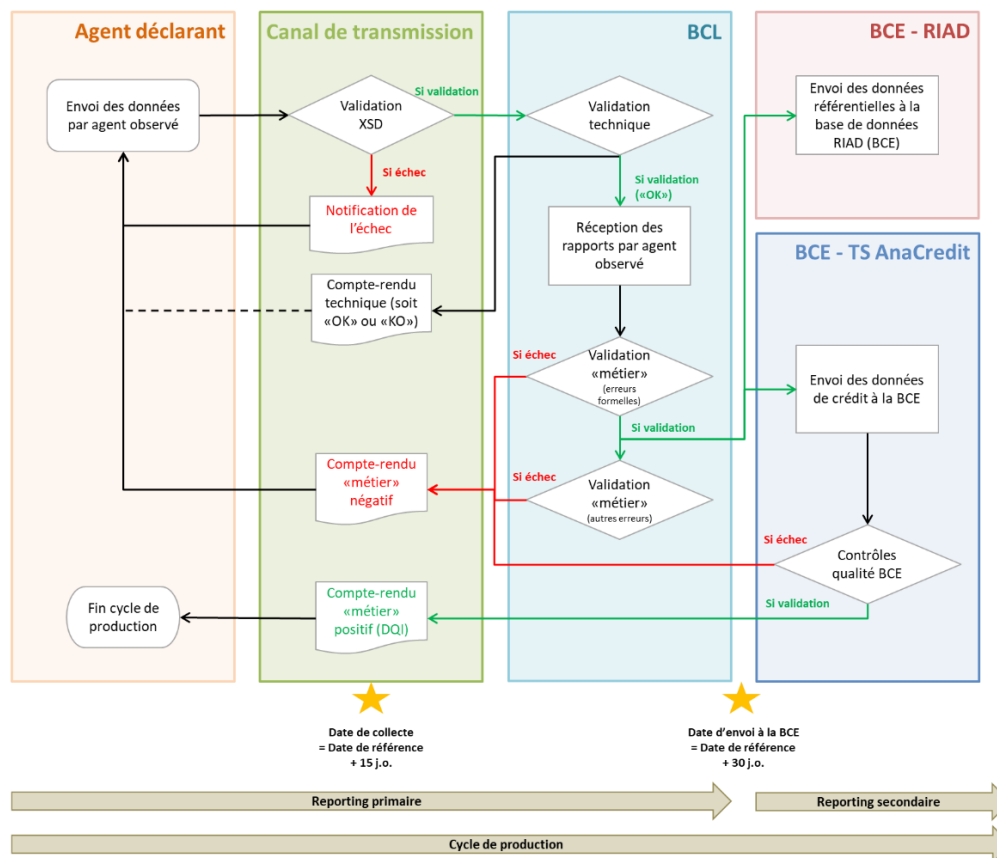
Agent déclarant

Canal de transmission

BCL

BCE - RIAD

BCE - TS AnaCredit

Envoi des données par agent observé

Validation XSD

Si validation

Validation technique

Envoi des données référentielles à la base de données RIAD (BCE)

Si échec

Notification de l'échec

Si validation («OK»)

Réception des rapports par agent observé

Compte-rendu technique (soit «OK» ou «KO»)

Si échec

Validation «métier» (erreurs formelles)

Envoi des données de crédit à la BCE

Si validation

Compte-rendu «métier» négatif

Si échec

Validation «métier» (autres erreurs)

Si échec

Contrôles qualité BCE

Fin cycle de production

Compte-rendu «métier» positif (DQI)

Si validation

Date de collecte = Date de référence + 15 j.o.

Date d'envoi à la BCE = Date de référence + 30 j.o.

Reporting primaire

Reporting secondaire

Cycle de production